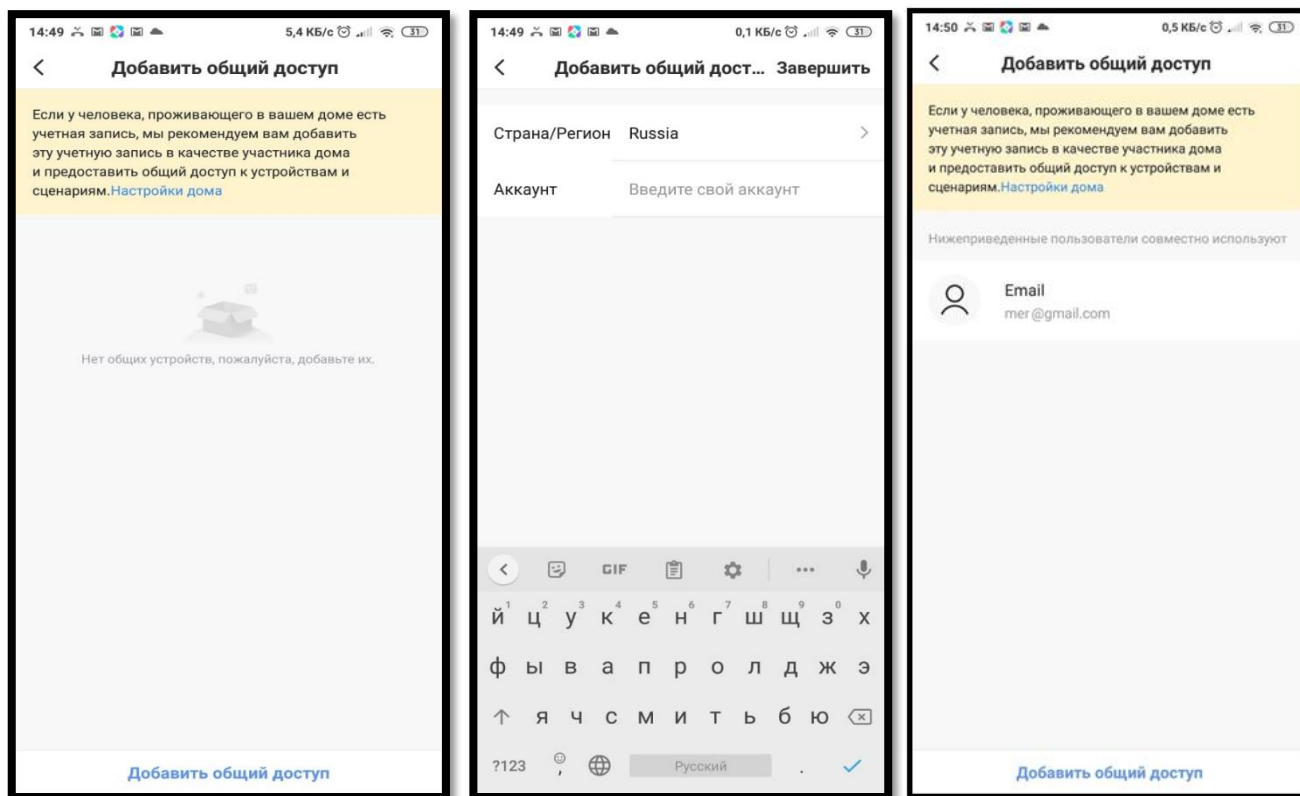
14:49 5,4 КБ/с 31

<

Добавить общий доступ

Если у человека, проживающего в вашем доме есть учетная запись, мы рекомендуем вам добавить эту учетную запись в качестве участника дома и предоставить общий доступ к устройствам и сценариям. Настройки дома

Нет общих устройств, пожалуйста, добавьте их.

Добавить общий доступ

14:49 0,1 КБ/с 31

<

Добавить общий дост... Завершить

Страна/Регион Russia >

Аккаунт Введите свой аккаунт

GIF

й ц у к е н г ш щ з х

ф ы в а п р о л д ж э

я ч с м и т ь б ю

?123 Русский .

14:50 0,5 КБ/с 31

<

Добавить общий доступ

Если у человека, проживающего в вашем доме есть учетная запись, мы рекомендуем вам добавить эту учетную запись в качестве участника дома и предоставить общий доступ к устройствам и сценариям. Настройки дома

Нижеприведенные пользователи совместно используют

Email
mer@gmail.com

Добавить общий доступ